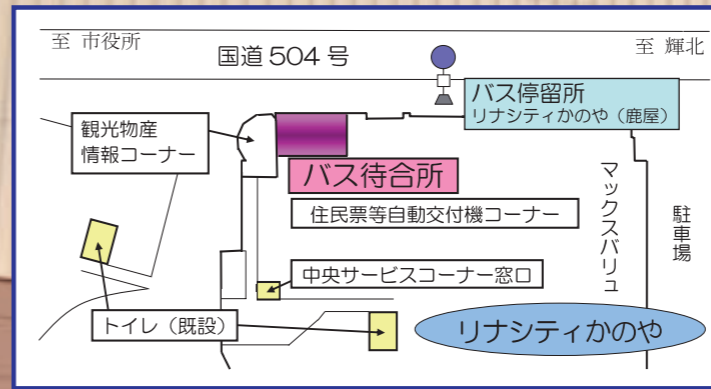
至 市役所

国道 504 号

至 輝北

バス停留所
リナシティかのや（鹿屋）

観光物産
情報コーナー

バス待合所

住民票等自動交付機コーナー

マックスバリュ

駐
車
場

中央サービスコーナー窓口

トイレ（既設）

リナシティかのや